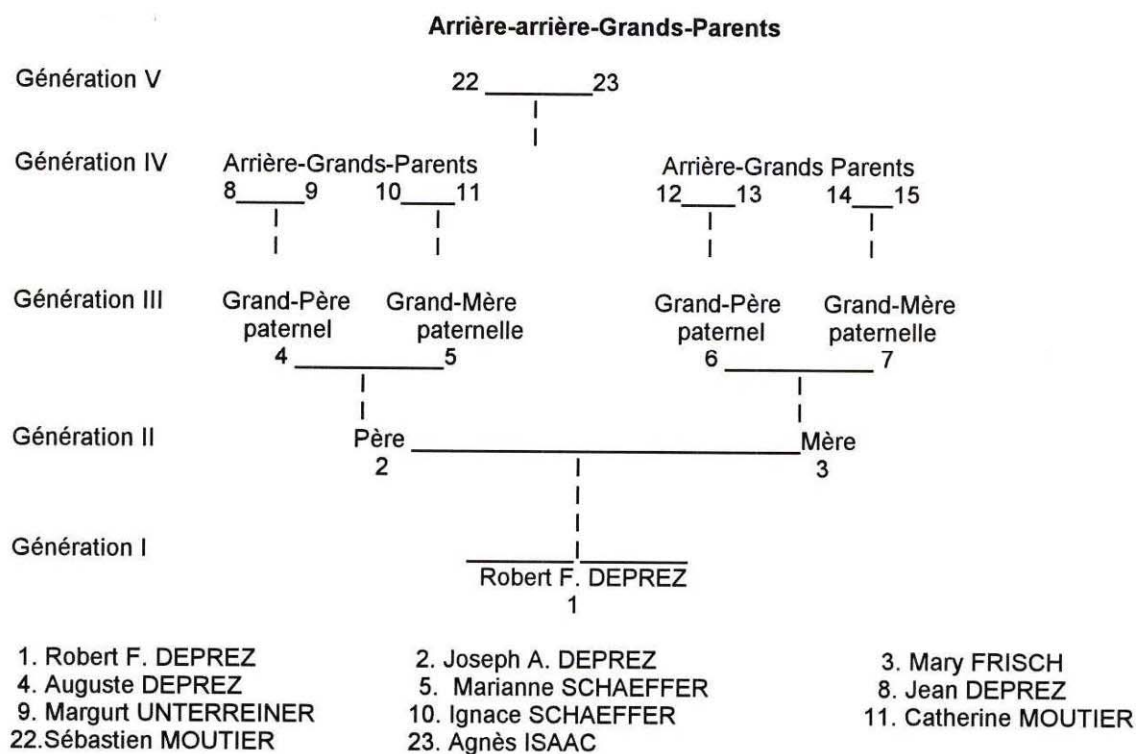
Arrière-arrière-Grands-Parents

Génération V

22 23

Génération IV

Arrière-Grands-Parents
8 9 10 11

Arrière-Grands Parents
12 13 14 15

Génération III

Grand-Père paternel
4

Grand-Mère paternelle
5

Grand-Père paternel
6

Grand-Mère paternelle
7

Génération II

Père
2

Mère
3

Génération I

Robert F. DEPREZ
1

1. Robert F. DEPREZ
4. Auguste DEPREZ
9. Margurt UNTERREINER
22.Sébastien MOUTIER

2. Joseph A. DEPREZ
5. Marianne SCHAEFFER
10. Ignace SCHAEFFER
23. Agnès ISAAC

3. Mary FRISCH
8. Jean DEPREZ
11. Catherine MOUTIER